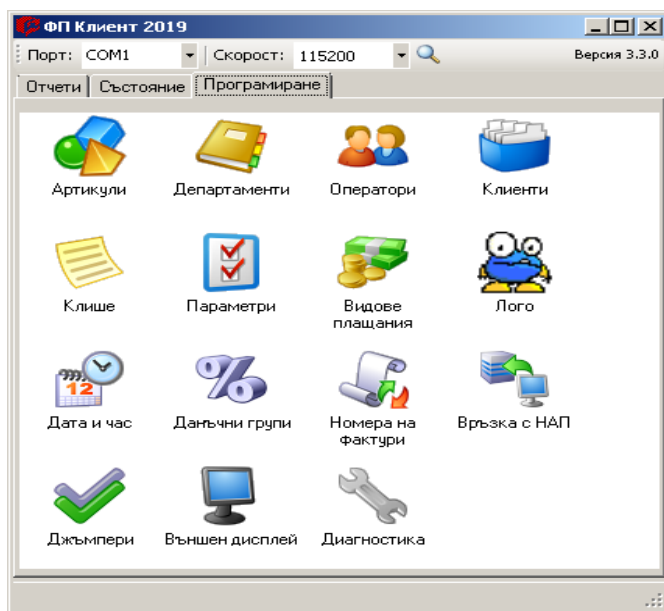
ФП Клиент 2019

Порт: COM1 Скорост: 115200 Версия 3.3.0

Отчети Състояние Програмиране

Артикули
Департаменти
Оператори
Клиенти

Клише
Параметри
Видове плащания
Лого

12

Дата и час
Данъчни групи
Номера на фактури
Връзка с НАП

Джъмпери
Външен дисплей
Диагностика